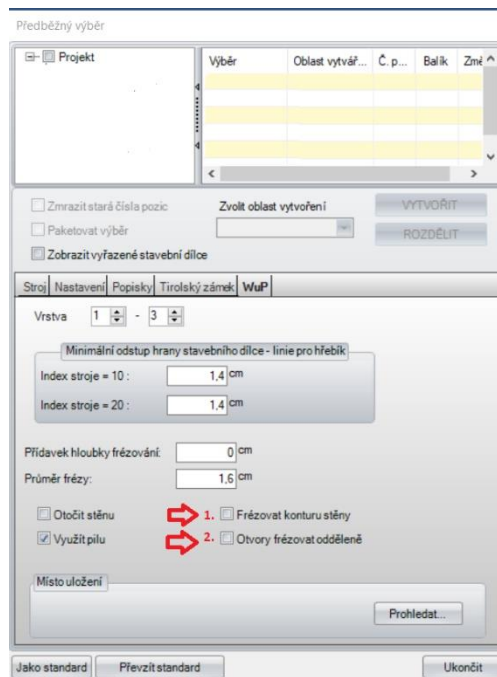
Předběžný výběr

Projekt

| Výběr | Oblast vytvář... | Č. p... | Balík | Změ |
|---|---|---|---|---|
| | | | | |

Zmrazit stará čísla pozic
Paketovat výběr
Zobrazit vyřazené stavební dílce

Zvolit oblast vytvoření

VYTVOŘIT
ROZDĚLIT

Stroj | Nastavení | Popisky | Tirolský zámek | WuP

Vrstva 1 - 3

Minimální odstup hrany stavebního dílce - linie pro hřebík
Index stroje = 10 : 1,4 cm
Index stroje = 20 : 1,4 cm

Přídavek hloubky frézování: 0 cm
Průměr frézy: 1,6 cm

Otočit stěnu
Využít pilu
1. Frézovat konturu stěny
2. Otvory frézovat odděleně

Místo uložení
Prohledat...

Jako standard
Převzít standard
Ukončit